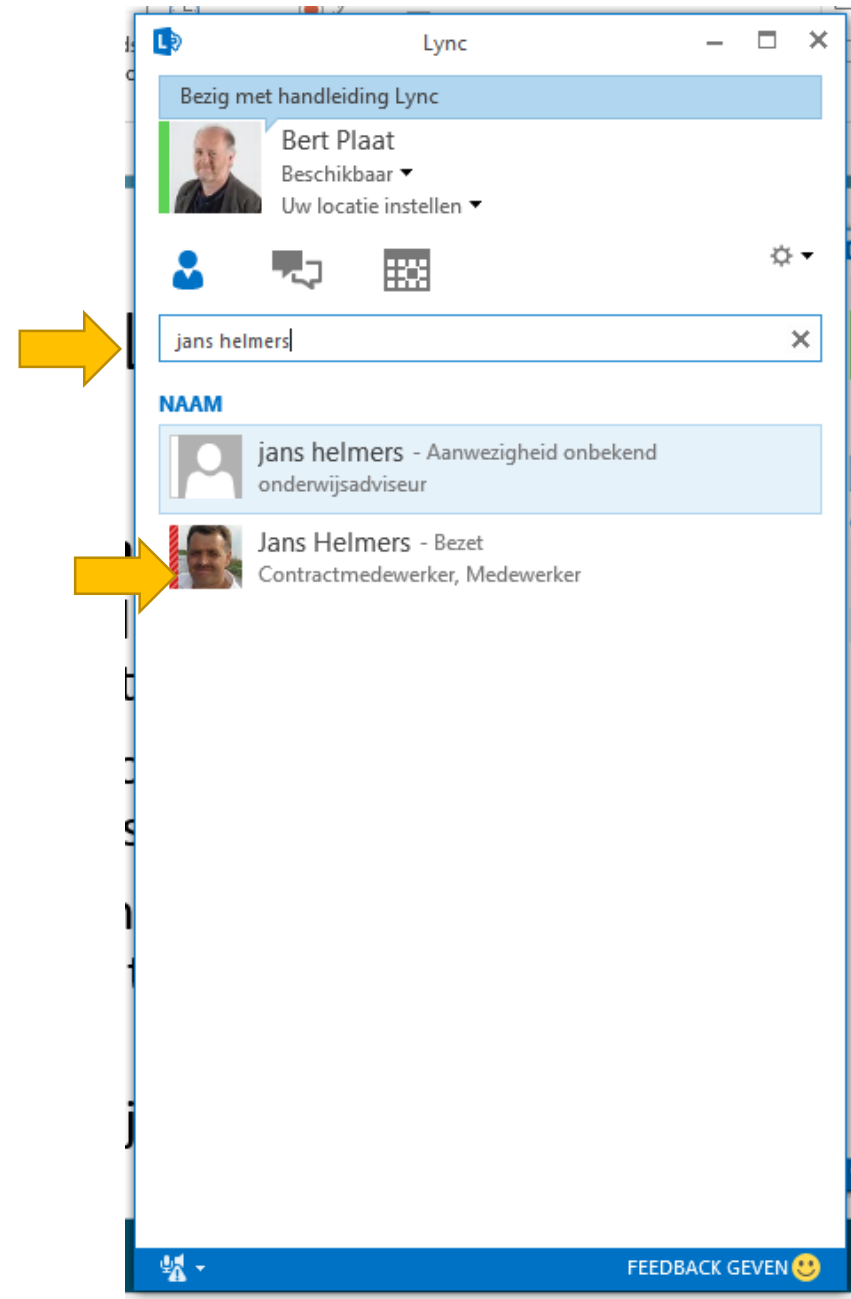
Lync

Bezig met handleiding Lync

Bert Plaat
Beschikbaar
Uw locatie instellen

jans helmers

NAAM

jans helmers - Aanwezigheid onbekend
onderwijsadviseur

Jans Helmers - Bezet
Contractmedewerker, Medewerker

FEEDBACK GEVEN